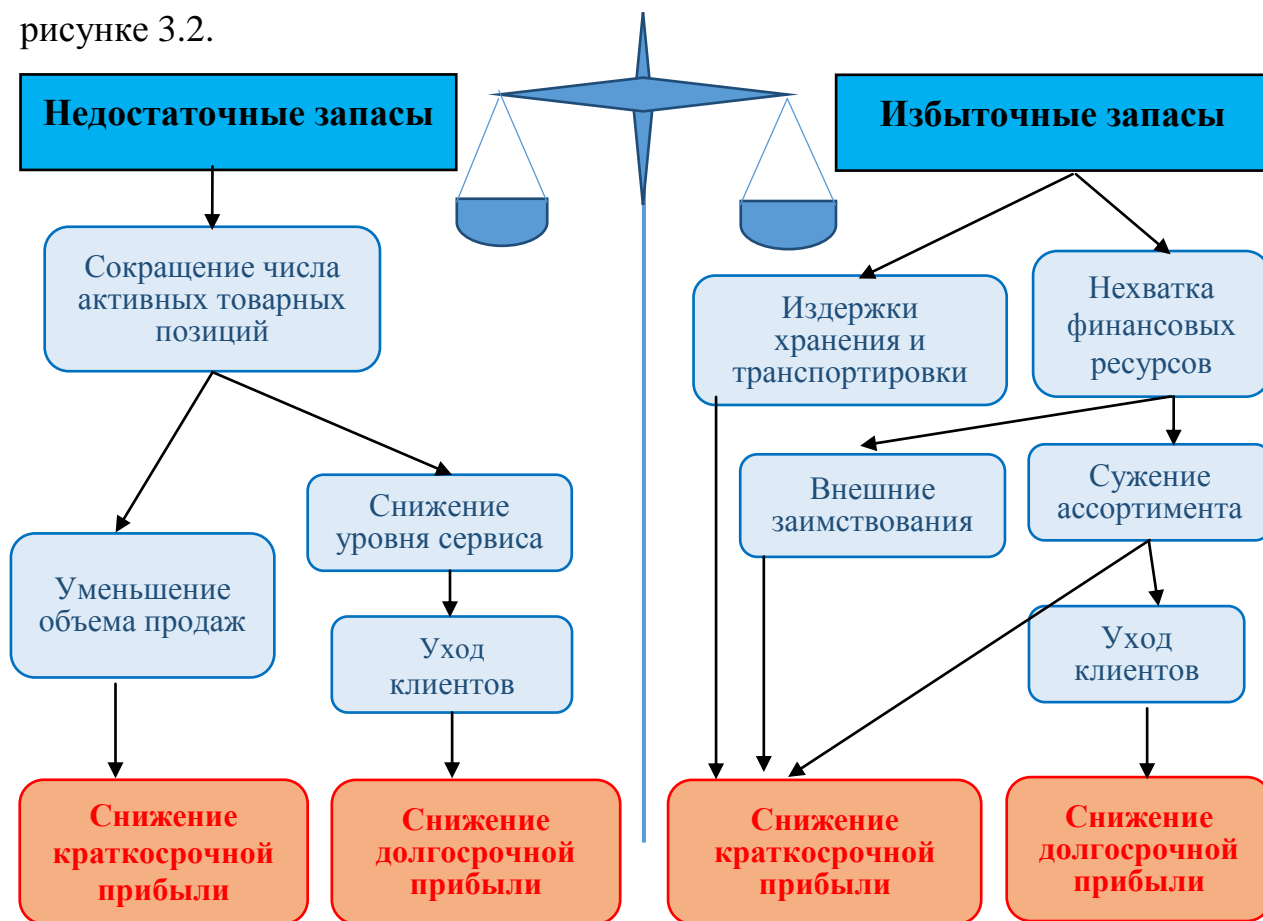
рисунке 3.2.

Недостаточные запасы

Сокращение числа активных товарных позиций

Уменьшение объема продаж

Снижение уровня сервиса

Уход клиентов

Снижение краткосрочной прибыли

Снижение долгосрочной прибыли

Избыточные запасы

Издержки хранения и транспортировки

Нехватка финансовых ресурсов

Внешние заимствования

Сужение ассортимента

Уход клиентов

Снижение краткосрочной прибыли

Снижение долгосрочной прибыли